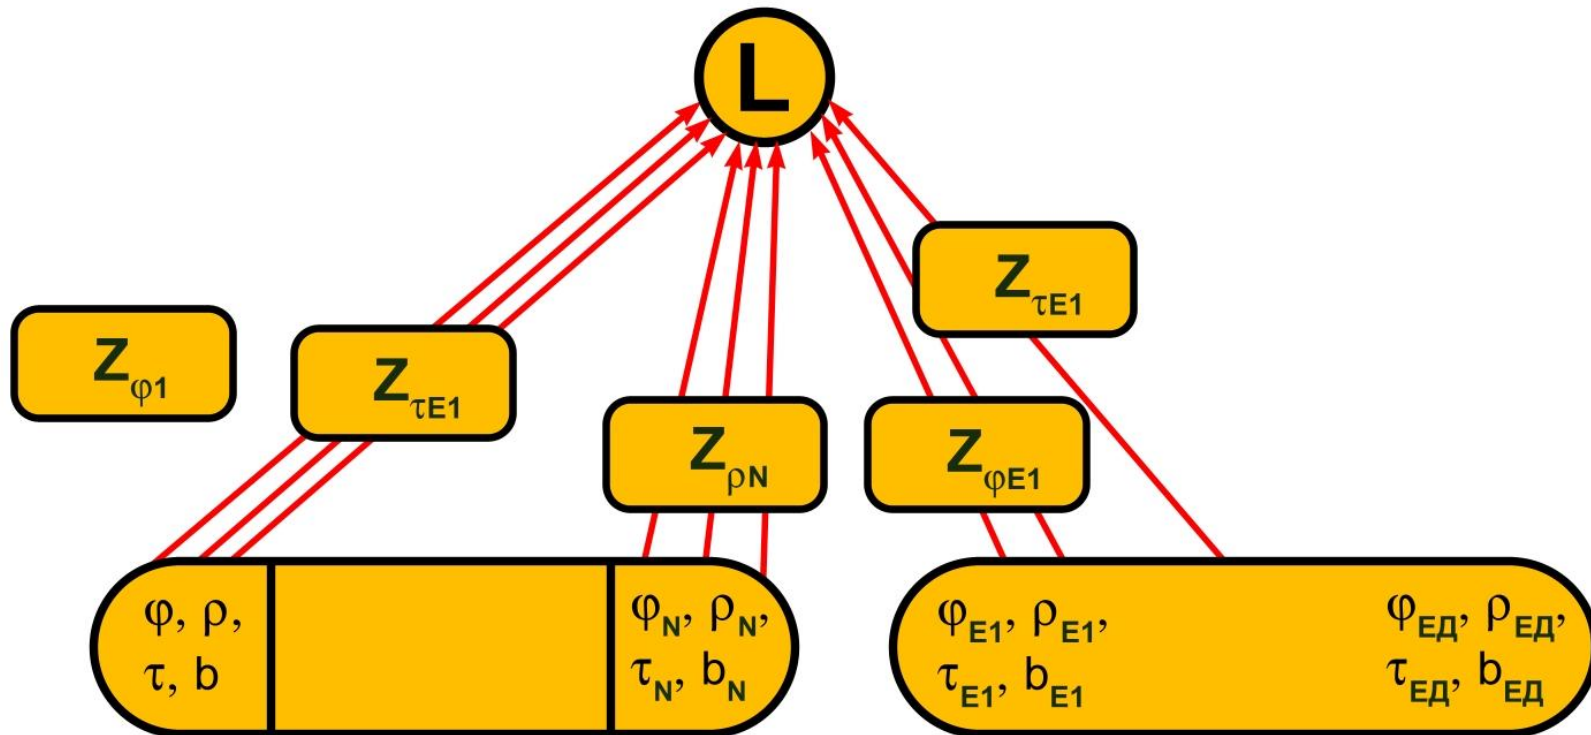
L

$Z_{\varphi 1}$

$Z_{\tau E1}$

$Z_{\rho N}$

$Z_{\varphi E1}$

$Z_{\tau E1}$

$\varphi$, $\rho$, $\tau$, b

$\varphi_N$, $\rho_N$, $\tau_N$, $b_N$

$\varphi_{E1}$, $\rho_{E1}$, $\tau_{E1}$, $b_{E1}$

$\varphi_{ЕД}$, $\rho_{ЕД}$, $\tau_{ЕД}$, $b_{ЕД}$